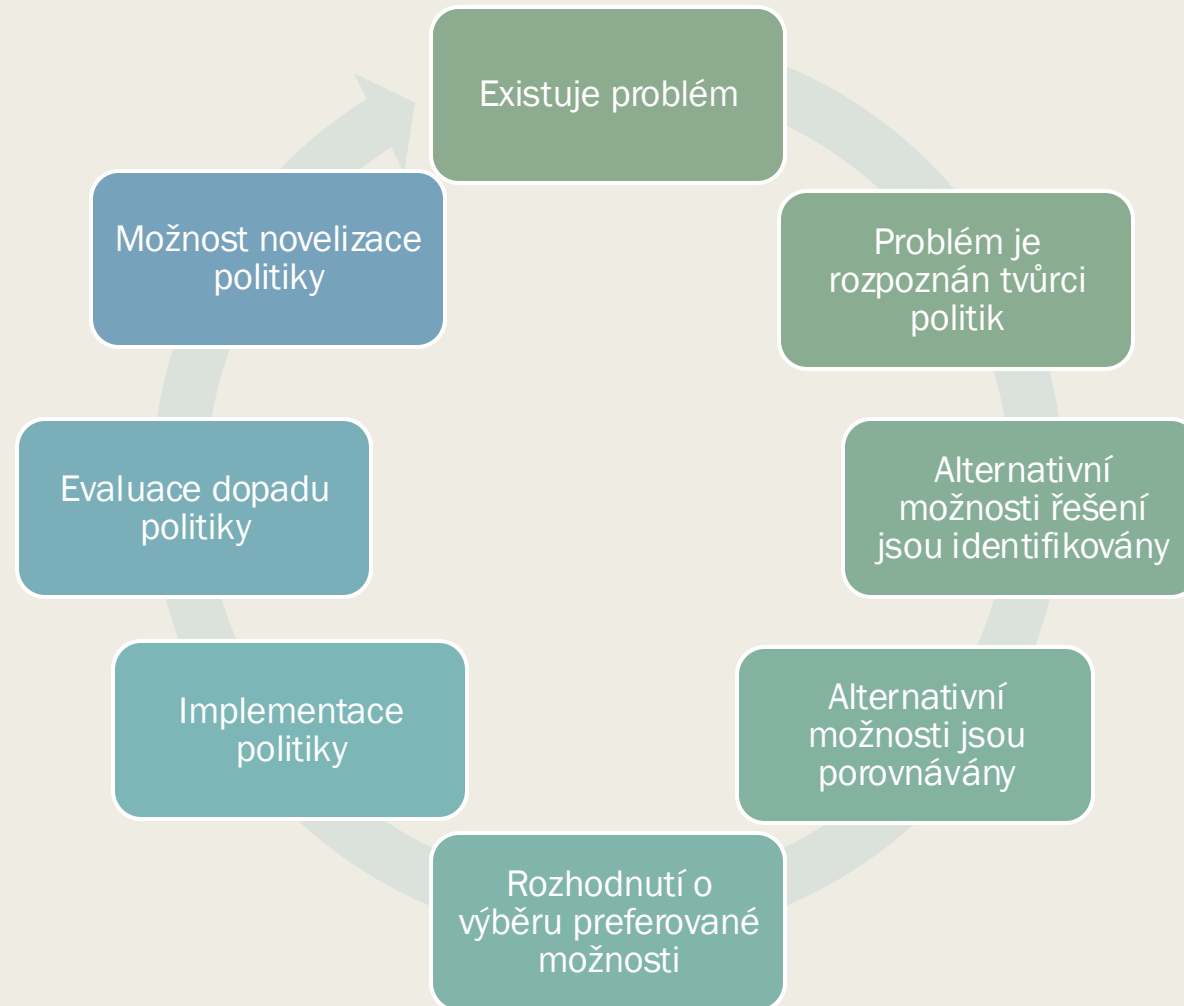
Existuje problém

Problém je rozpoznán tvůrci politik

Alternativní možnosti řešení jsou identifikovány

Alternativní možnosti jsou porovnávány

Rozhodnutí o výběru preferované možnosti

Implementace politiky

Evaluace dopadu politiky

Možnost novelizace politiky